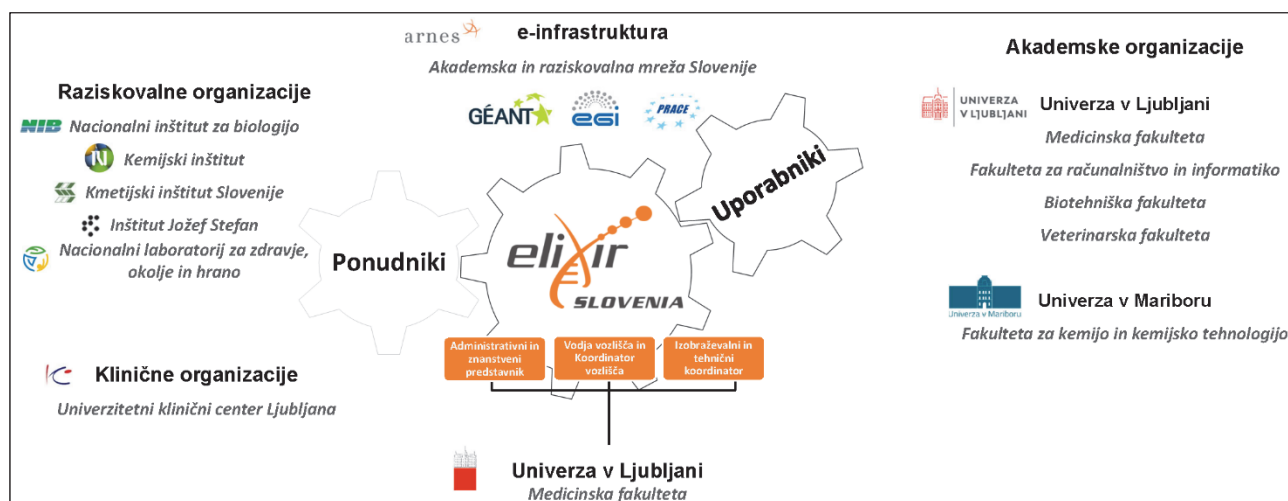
arnes e-infrastruktura
Akademska in raziskovalna mreža Slovenije
GÉANT EGI PRACE

Raziskovalne organizacije
NIB Nacionalni inštitut za biologijo
Kemijski inštitut
Kmetijski inštitut Slovenije
Inštitut Jožef Stefan
Nacionalni laboratorij za zdravje, okolje in hrano

Ponudniki
elixir SLOVENIA
Uporabniki

Administrativni in znanstveni predstavnik
Vodja vozlišča in Koordinator vozlišča
Izobraževalni in tehnični koordinator

Klinične organizacije
Univerzitetni klinični center Ljubljana

Akademske organizacije
UNIVERZA V LJUBLJANI Univerza v Ljubljani
Medicinska fakulteta
Fakulteta za računalništvo in informatiko
Biotehniška fakulteta
Veterinarska fakulteta

Univerza v Mariboru Univerza v Mariboru
Fakulteta za kemijo in kemijsko tehnologijo

Univerza v Ljubljani
Medicinska fakulteta